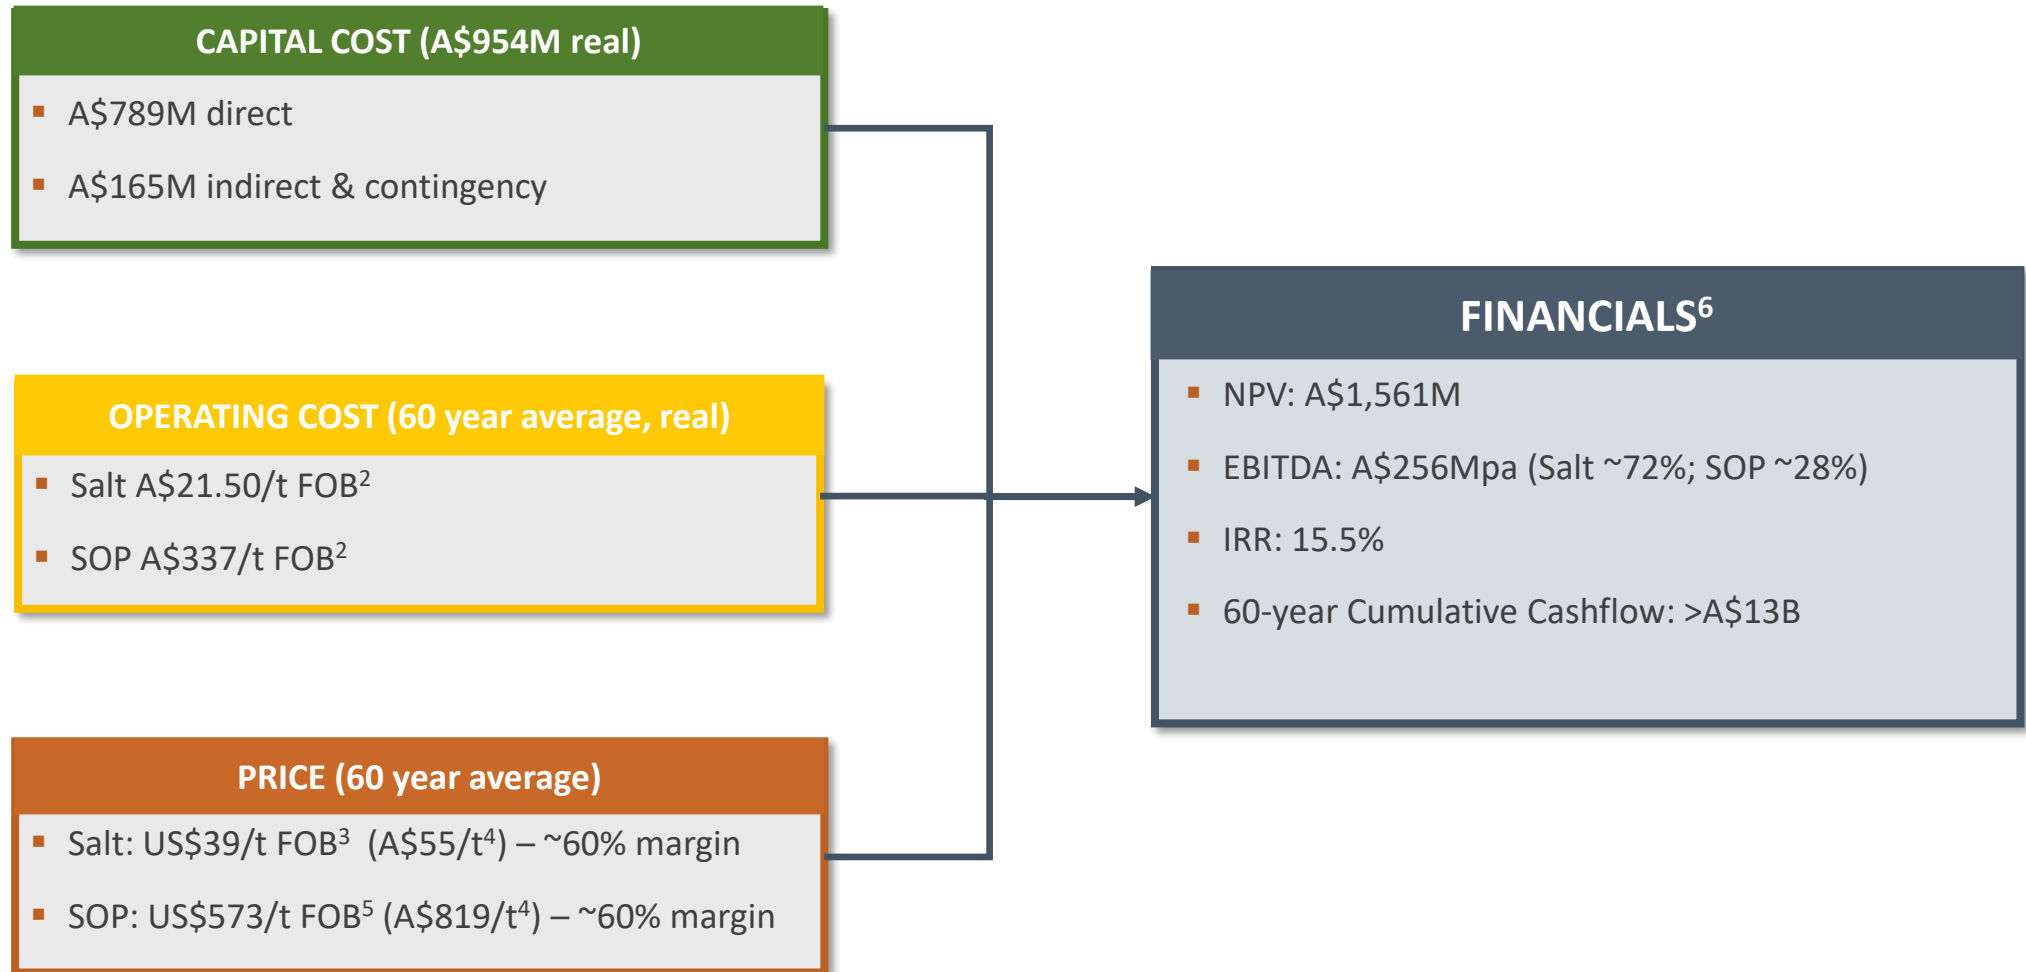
CAPITAL COST (A$954M real)

- A$789M direct
- A$165M indirect & contingency

OPERATING COST (60 year average, real)

- Salt A$21.50/t FOB$^2$
- SOP A$337/t FOB$^2$

PRICE (60 year average)

- Salt: US$39/t FOB$^3$ (A$55/t$^4$) – ~60% margin
- SOP: US$573/t FOB$^5$ (A$819/t$^4$) – ~60% margin

FINANCIALS$^6$

- NPV: A$1,561M
- EBITDA: A$256Mpa (Salt ~72%; SOP ~28%)
- IRR: 15.5%
- 60-year Cumulative Cashflow: >A$13B